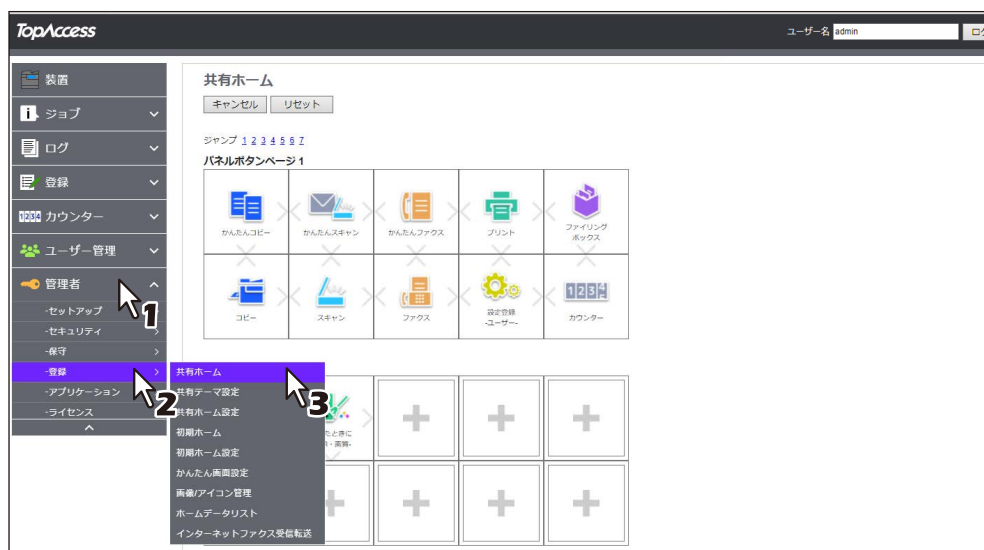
TopAccess

ユーザー名 admin ログ

装置
ジョブ
ログ
登録
1234 カウンター
ユーザー管理
管理者
-セットアップ
-セキュリティ
-保守
-登録
-アプリケーション
-ライセンス

共有ホーム
共有テーマ設定
共有ホーム設定
初期ホーム
初期ホーム設定
かんたん画面設定
画像/アイコン管理
ホームデータリスト
インターネットファクス受信転送

1
2
3

共有ホーム
キャンセル リセット

ジャンプ 1 2 3 4 5 6 7
パネルボタンページ 1

かんたんコピー
かんたんスキャン
かんたんファクス
プリント
ファイリングボックス
コピー
スキャン
ファクス
設定登録 -ユーザー-
カウンター
1234